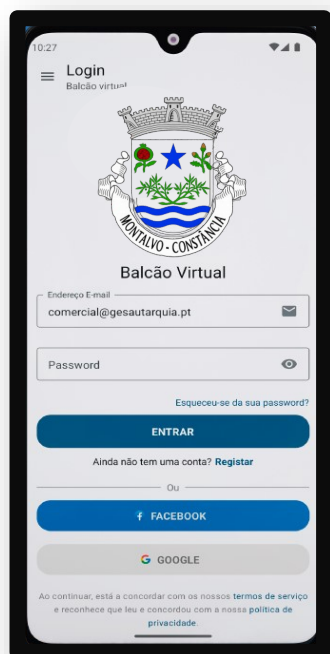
10:27

Login
Balcão virtual

MONTALVO - CONSTÂNCIA

Balcão Virtual

Endereço E-mail
comercial@gesautarquia.pt

Password

Esqueceu-se da sua password?

ENTRAR

Ainda não tem uma conta? Registar

Ou

FACEBOOK

GOOGLE

Ao continuar, está a concordar com os nossos termos de serviço e reconhece que leu e concordou com a nossa política de privacidade.